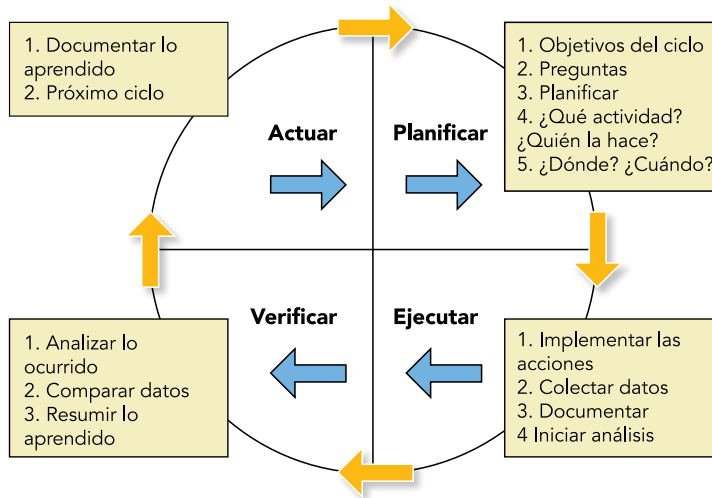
1. Documentar lo aprendido
2. Próximo ciclo

Actuar

Planificar

1. Objetivos del ciclo
2. Preguntas
3. Planificar
4. ¿Qué actividad? ¿Quién la hace?
5. ¿Dónde? ¿Cuándo?

Verificar

Ejecutar

1. Analizar lo ocurrido
2. Comparar datos
3. Resumir lo aprendido

1. Implementar las acciones
2. Colectar datos
3. Documentar
4 Iniciar análisis